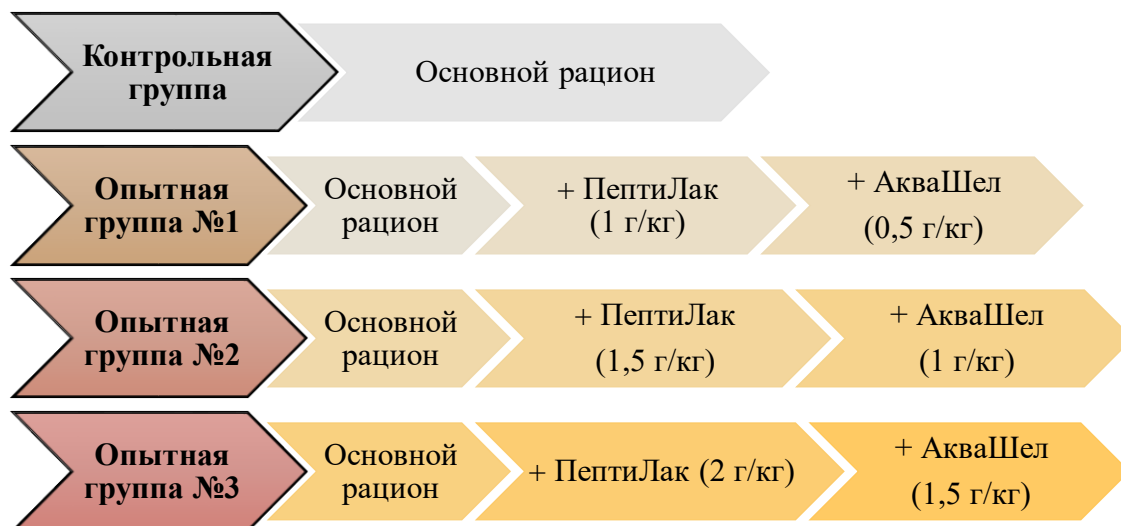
Контрольная группа

Основной рацион

Опытная группа №1

Основной рацион

+ ПептиЛак (1 г/кг)

+ АкваШел (0,5 г/кг)

Опытная группа №2

Основной рацион

+ ПептиЛак (1,5 г/кг)

+ АкваШел (1 г/кг)

Опытная группа №3

Основной рацион

+ ПептиЛак (2 г/кг)

+ АкваШел (1,5 г/кг)